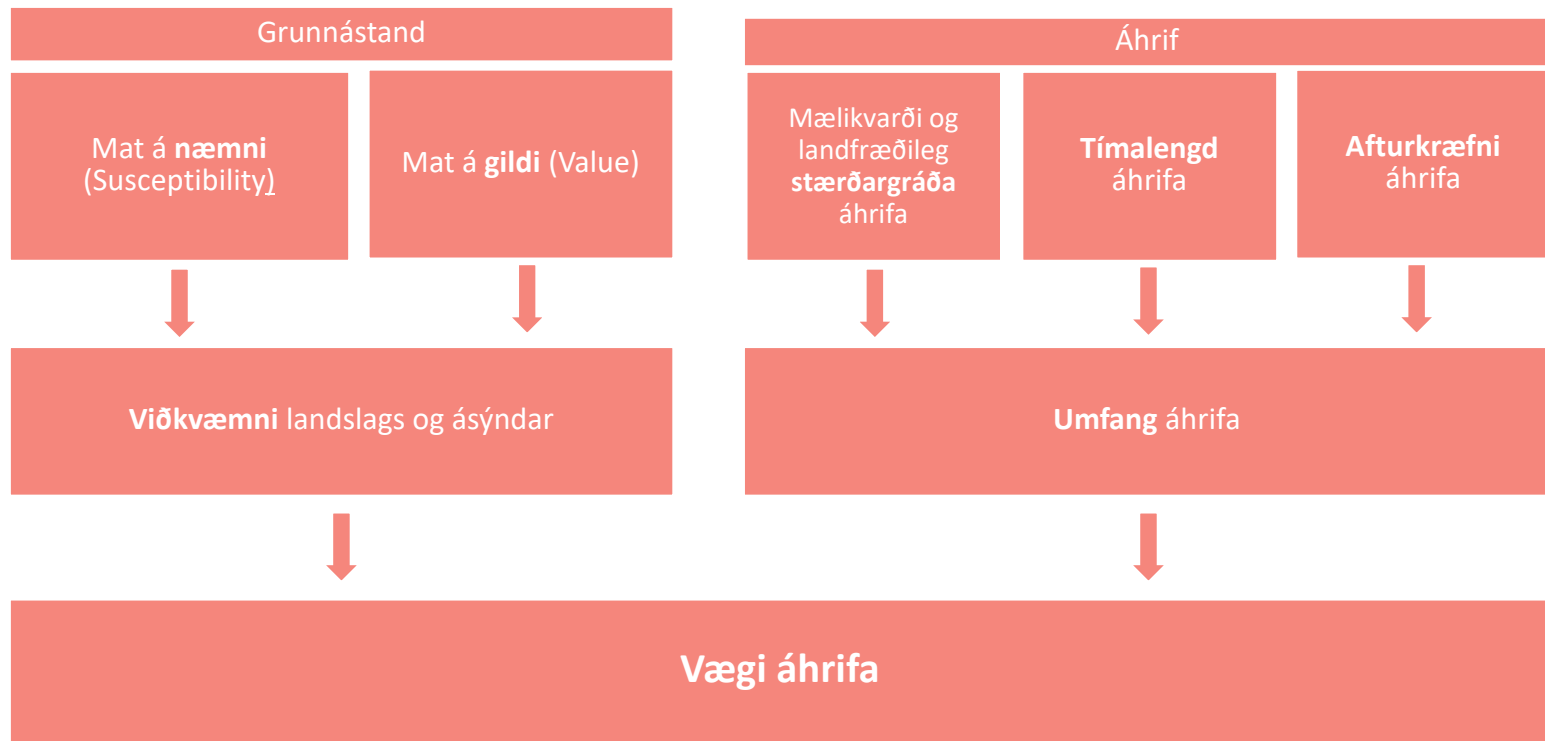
Grunnástand

Áhrif

Mat á næmni (Susceptibility)

Mat á gildi (Value)

Mælikvarði og landfræðileg stærðargráða áhrifa

Tímalengd áhrifa

Afturkræfni áhrifa

Viðkvæmni landslags og ásýndar

Umfang áhrifa

Vægi áhrifa